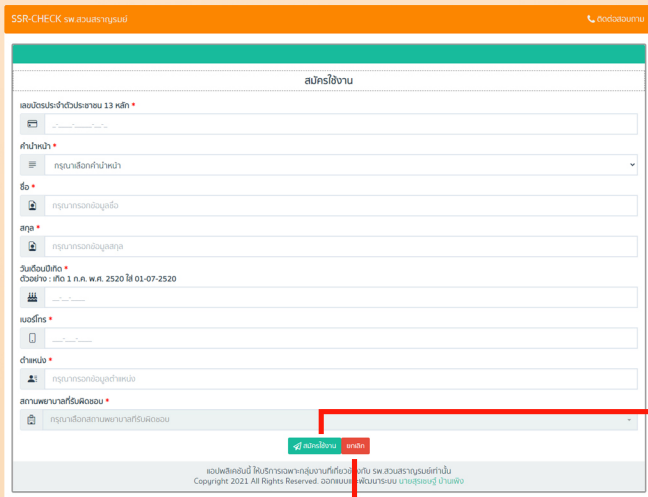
SSR-CHECK รพ.สวนสราญรมย์

ติดต่อสอบถาม

สมัครใช้งาน

เลขบัตรประจำตัวประชาชน 13 หลัก *

_-____-_____-__-_

คำนำหน้า *

กรุณาเลือกคำนำหน้า

ชื่อ *

กรุณากรอกข้อมูลชื่อ

สกุล *

กรุณากรอกข้อมูลสกุล

วันเดือนปีเกิด *
ตัวอย่าง : เกิด 1 ก.ค. พ.ศ. 2520 ใส่ 01-07-2520

__-__-____

เบอร์โทร *

___-___-____

ตำแหน่ง *

กรุณากรอกข้อมูลตำแหน่ง

สถานพยาบาลที่รับผิดชอบ *

กรุณาเลือกสถานพยาบาลที่รับผิดชอบ

สมัครใช้งาน ยกเลิก

แอปพลิเคชันนี้ ให้บริการเฉพาะกลุ่มงานที่เกี่ยวข้องกับ รพ.สวนสราญรมย์เท่านั้น
Copyright 2021 All Rights Reserved. ออกแบบและพัฒนาระบบ นายสุรชนะกู้ บ้านพัง